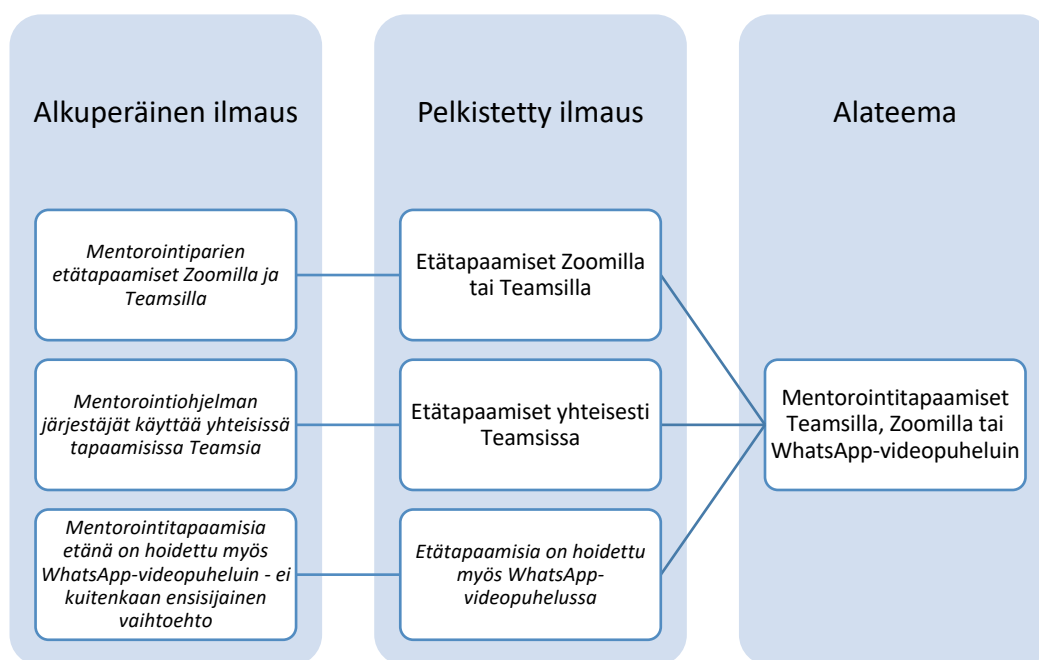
Alkuperäinen ilmaus

Mentorointiparien etätapaamiset Zoomilla ja Teamsilla

Mentorointiohjelman järjestäjät käyttää yhteisissä tapaamisissa Teamsia

Mentorointitapaamisia etänä on hoidettu myös WhatsApp-videopuheluin - ei kuitenkaan ensisijainen vaihtoehto

Pelkistetty ilmaus

Etätapaamiset Zoomilla tai Teamsilla

Etätapaamiset yhteisesti Teamsissa

Etätapaamisia on hoidettu myös WhatsApp-videopuhelussa

Alateema

Mentorointitapaamiset Teamsilla, Zoomilla tai WhatsApp-videopuheluin